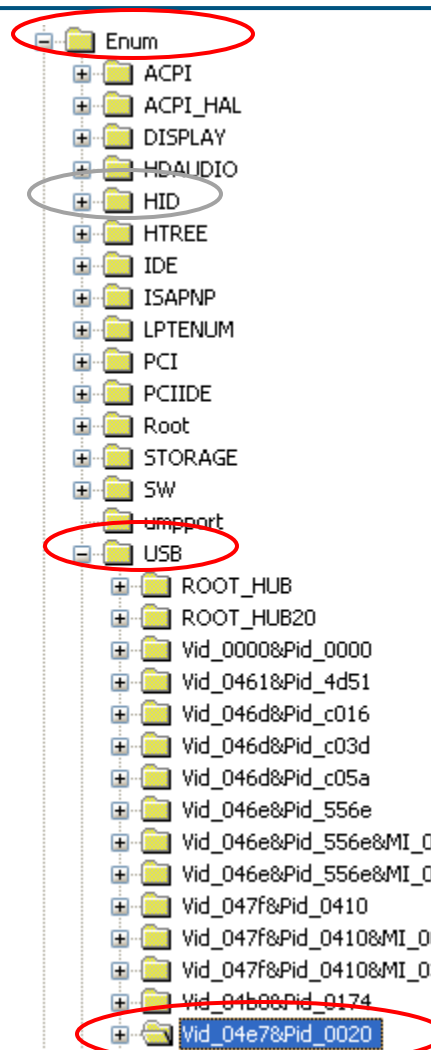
Enum
ACPI
ACPI_HAL
DISPLAY
HDAUDIO
HID
HTREE
IDE
ISAPNP
LPTENUM
PCI
PCIIDE
Root
STORAGE
SW
umpport
USB
ROOT_HUB
ROOT_HUB20
Vid_0000&Pid_0000
Vid_0461&Pid_4d51
Vid_046d&Pid_c016
Vid_046d&Pid_c03d
Vid_046d&Pid_c05a
Vid_046e&Pid_556e
Vid_046e&Pid_556e&MI_0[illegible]
Vid_046e&Pid_556e&MI_0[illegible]
Vid_047f&Pid_0410
Vid_047f&Pid_0410&MI_0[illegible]
Vid_047f&Pid_0410&MI_0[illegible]
Vid_04b0&Pid_0174
Vid_04e7&Pid_0020